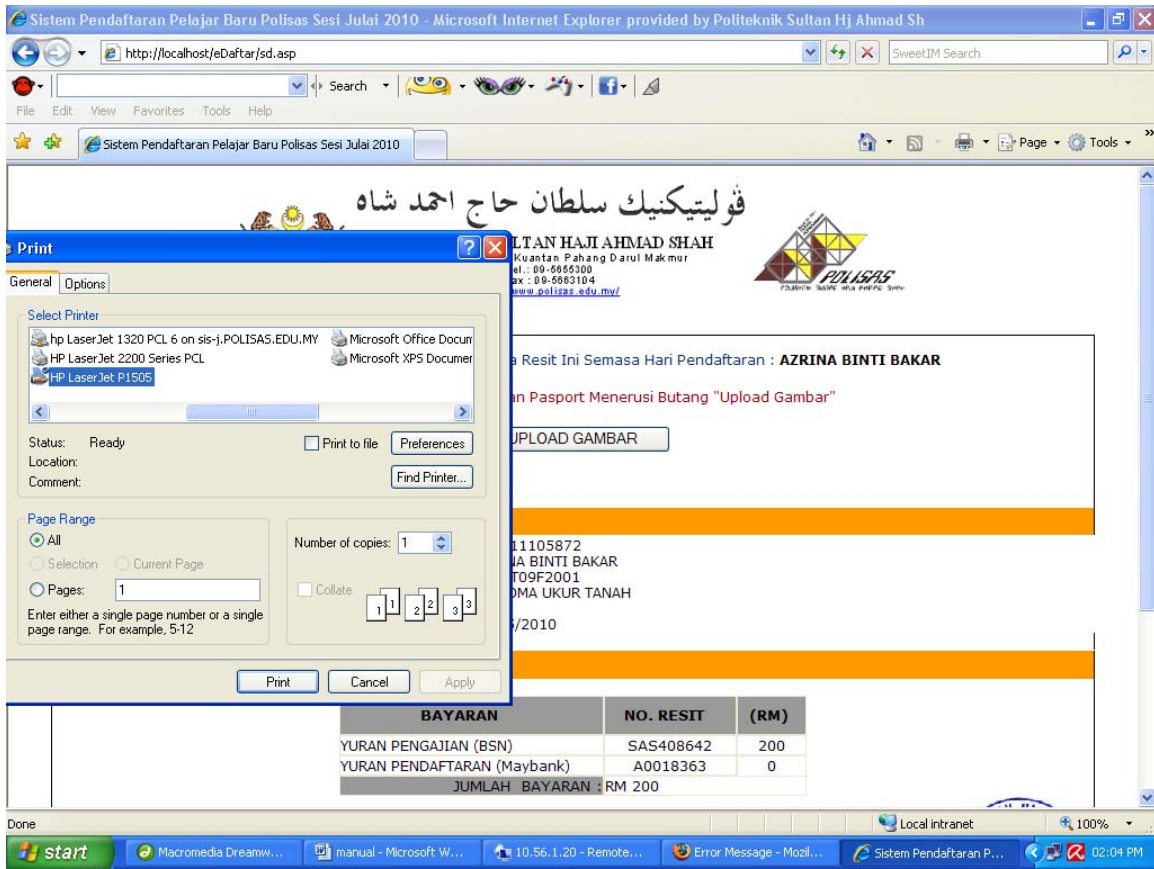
Sistem Pendaftaran Pelajar Baru Polisas Sesi Julai 2010 - Microsoft Internet Explorer provided by Politeknik Sultan Hj Ahmad Sh

http://localhost/eDaftar/sd.asp

SweetIM Search

Search

File Edit View Favorites Tools Help

Sistem Pendaftaran Pelajar Baru Polisas Sesi Julai 2010

Page Tools

ڤوليتيکنيک سلطان حاج احمد شاه

LTAN HAJI AHMAD SHAH
Kuantan Pahang Darul Makmur
el.: 09-6655300
ax : 09-6663104
www.polisas.edu.my/

POLISAS

Print

General Options

Select Printer

hp LaserJet 1320 PCL 6 on sis-j.POLISAS.EDU.MY
Microsoft Office Docum
HP LaserJet 2200 Series PCL
Microsoft XPS Documer
HP LaserJet P1505

Status: Ready
Location:
Comment:

Print to file
Preferences
Find Printer...

Page Range
All
Selection
Current Page
Pages: 1
Enter either a single page number or a single page range. For example, 5-12

Number of copies: 1
Collate

Print Cancel Apply

a Resit Ini Semasa Hari Pendaftaran : AZRINA BINTI BAKAR

an Pasport Menerusi Butang "Upload Gambar"

UPLOAD GAMBAR

11105872
A BINTI BAKAR
T09F2001
OMA UKUR TANAH

/2010

| BAYARAN | NO. RESIT | (RM) |
|---|---|---|
| YURAN PENGAJIAN (BSN) | SAS408642 | 200 |
| YURAN PENDAFTARAN (Maybank) | A0018363 | 0 |
| JUMLAH BAYARAN : | RM 200 | |

Done
Local intranet
100%

start
Macromedia Dreamw...
manual - Microsoft W...
10.56.1.20 - Remote...
Error Message - Mozil...
Sistem Pendaftaran P...
02:04 PM